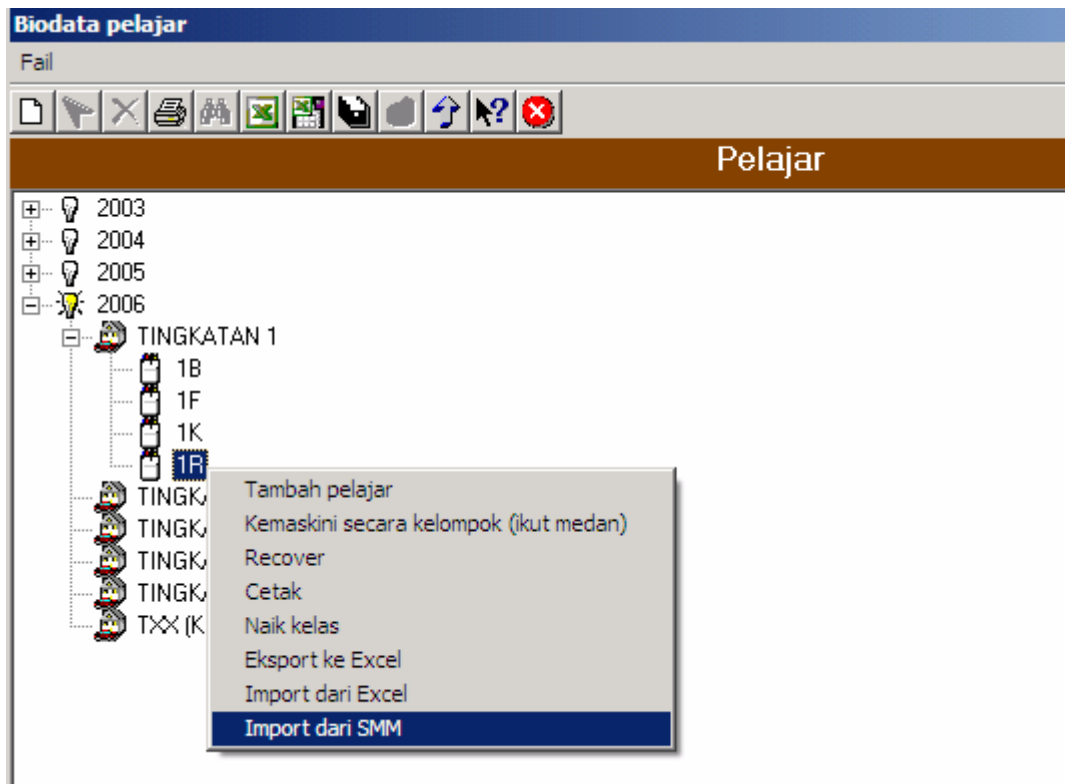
Biodata pelajar

Fail

Pelajar

2003
2004
2005
2006
TINGKATAN 1
1B
1F
1K
1R
TINGK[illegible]
TINGK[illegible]
TINGK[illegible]
TINGK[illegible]
TXX (K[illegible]

Tambah pelajar
Kemaskini secara kelompok (ikut medan)
Recover
Cetak
Naik kelas
Eksport ke Excel
Import dari Excel
Import dari SMM